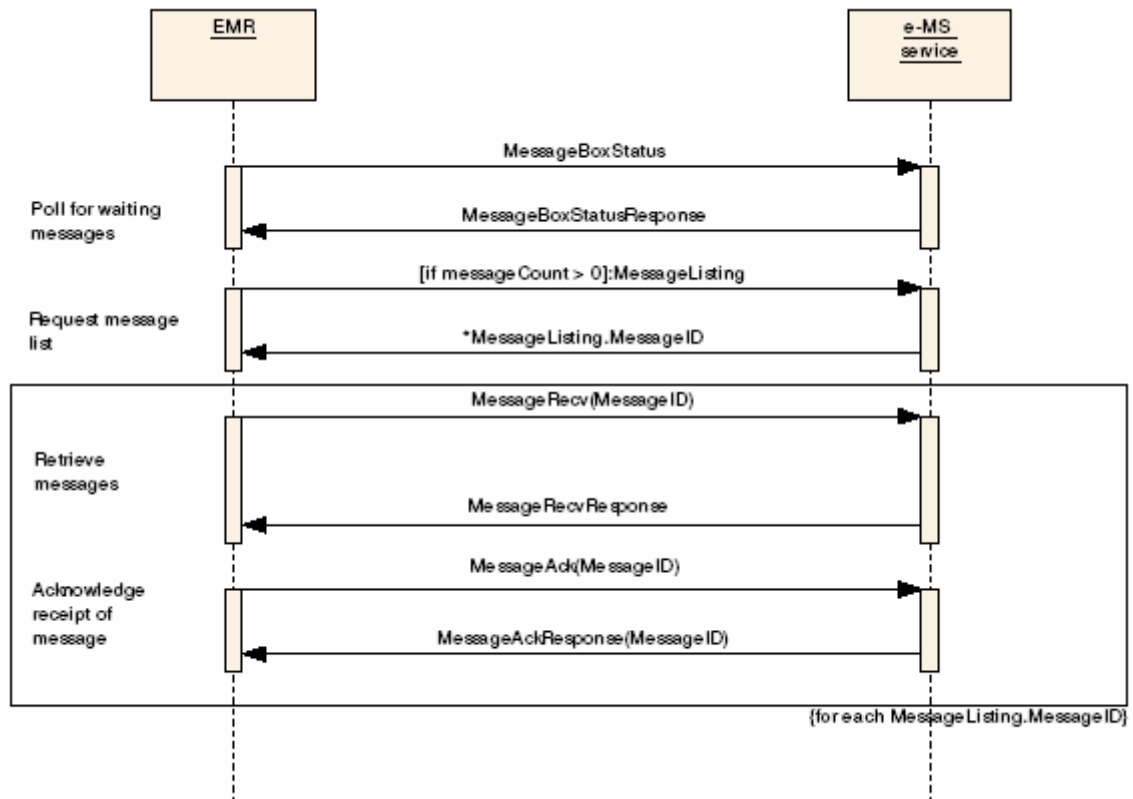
EMR

e-MS service

MessageBoxStatus

Poll for waiting messages

MessageBoxStatusResponse

[if messageCount > 0]:MessageListing

Request message list

*MessageListing.MessageID

MessageRecv(MessageID)

Retrieve messages

MessageRecvResponse

MessageAck(MessageID)

Acknowledge receipt of message

MessageAckResponse(MessageID)

{for each MessageListing.MessageID}